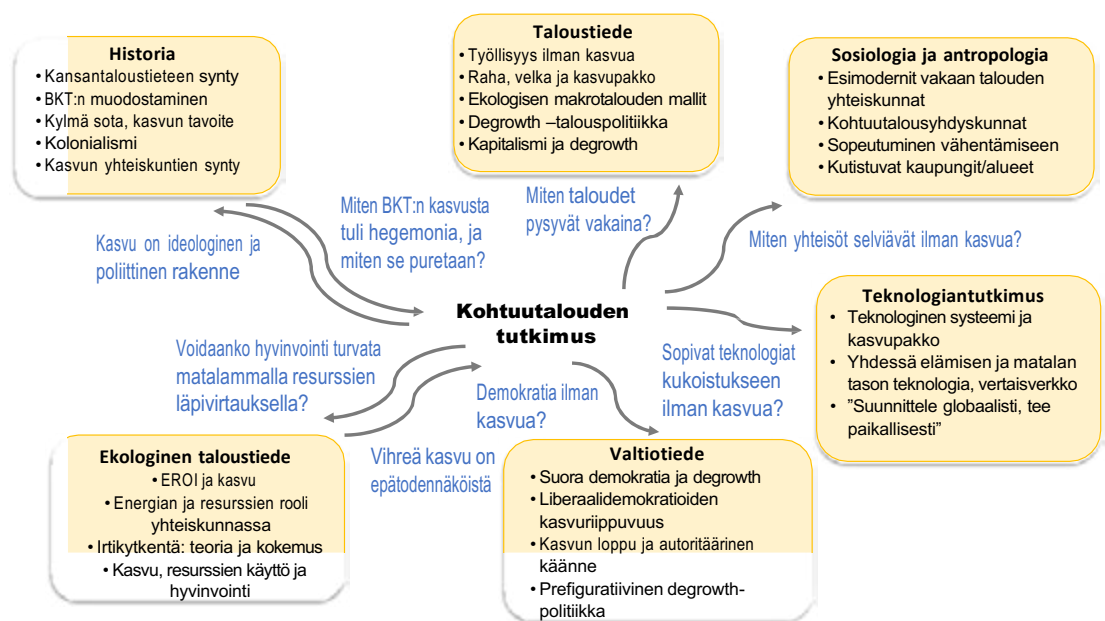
Historia
• Kansantaloustieteen synty
• BKT:n muodostaminen
• Kylmä sota, kasvun tavoite
• Kolonialismi
• Kasvun yhteiskuntien synty

Taloustiede
• Työllisyys ilman kasvua
• Raha, velka ja kasvupakko
• Ekologisen makrotalouden mallit
• Degrowth –talouspolitiikka
• Kapitalismi ja degrowth

Sosiologia ja antropologia
• Esimodernit vakaan talouden yhteiskunnat
• Kohtuutalousyhdyskunnat
• Sopeutuminen vähentämiseen
• Kutistuvat kaupungit/alueet

Miten BKT:n kasvusta tuli hegemonia, ja miten se puretaan?

Miten taloudet pysyvät vakaina?

Miten yhteisöt selviävät ilman kasvua?

Kasvu on ideologinen ja poliittinen rakenne

Kohtuutalouden tutkimus

Teknologiantutkimus
• Teknologinen systeemi ja kasvupakko
• Yhdessä elämisen ja matalan tason teknologia, vertaisverkko
• ”Suunnittele globaalisti, tee paikallisesti”

Voidaanko hyvinvointi turvata matalammalla resurssien läpivirtauksella?

Sopivat teknologiat kukoistukseen ilman kasvua?

Demokratia ilman kasvua?

Vihreä kasvu on epätodennäköistä

Ekologinen taloustiede
• EROI ja kasvu
• Energian ja resurssien rooli yhteiskunnassa
• Irtikytkentä: teoria ja kokemus
• Kasvu, resurssien käyttö ja hyvinvointi

Valtiotiede
• Suora demokratia ja degrowth
• Liberaalidemokratioiden kasvuriippuvuus
• Kasvun loppu ja autoritäärinen käänne
• Prefiguratiivinen degrowth-politiikka